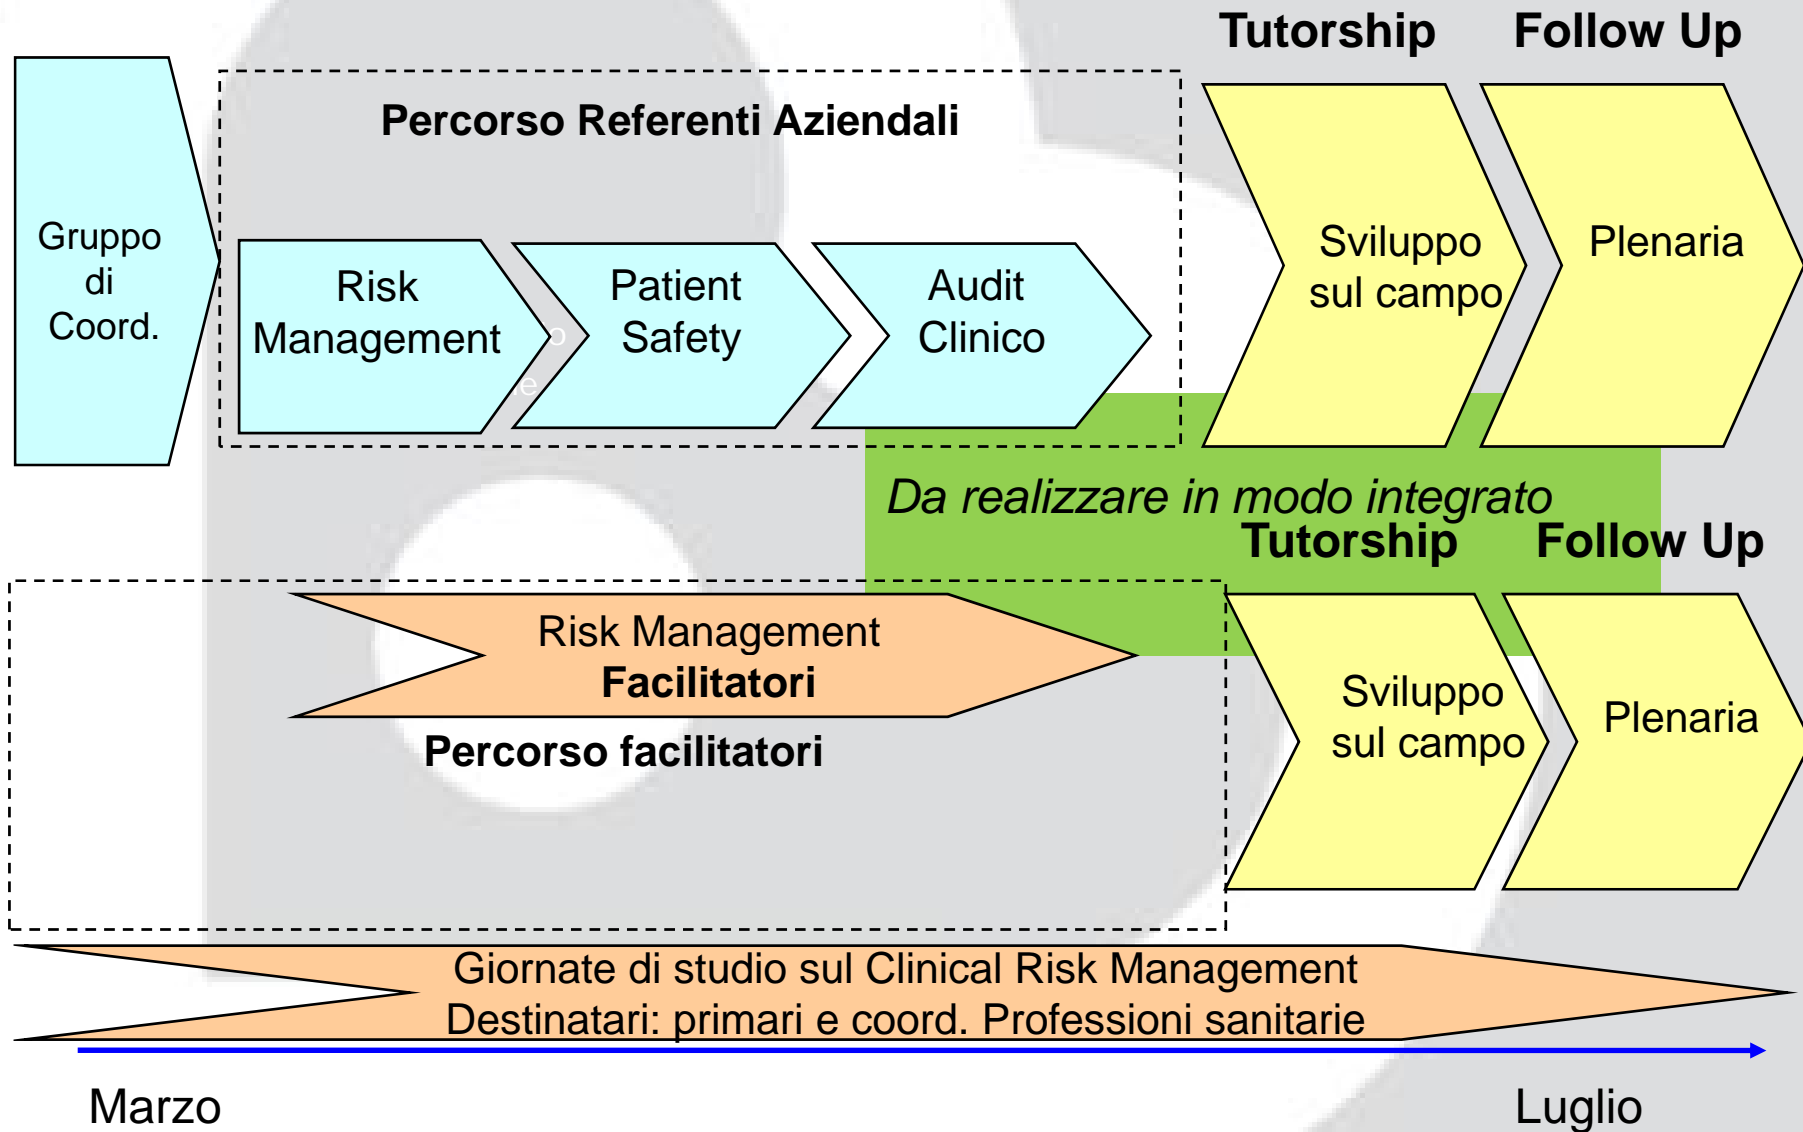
Tutorship Follow Up

Gruppo di Coord.

Percorso Referenti Aziendali

Risk Management

Patient Safety

Audit Clinico

Sviluppo sul campo

Plenaria

Da realizzare in modo integrato

Tutorship Follow Up

Risk Management
**Facilitatori**

Percorso facilitatori

Sviluppo sul campo

Plenaria

Giornate di studio sul Clinical Risk Management
Destinatari: primari e coord. Professioni sanitarie

Marzo

Luglio